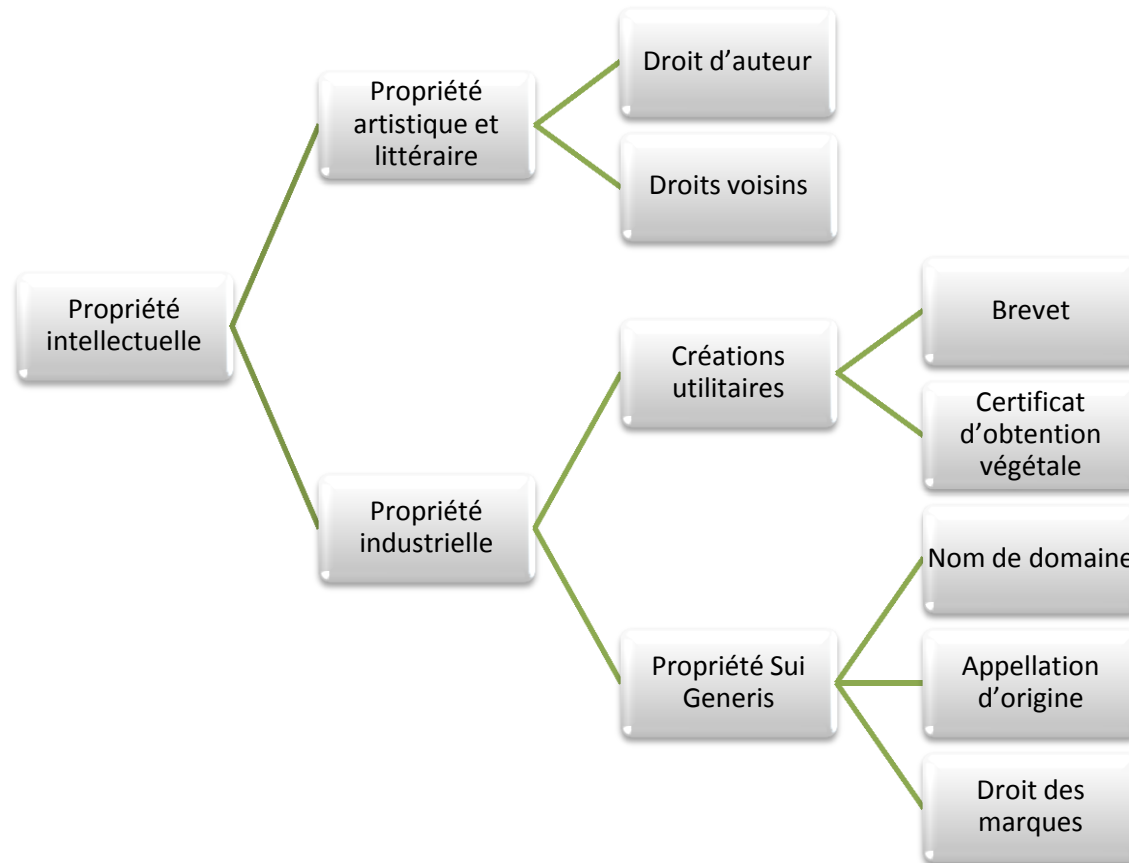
Propriété intellectuelle

Propriété artistique et littéraire

Droit d’auteur

Droits voisins

Propriété industrielle

Créations utilitaires

Brevet

Certificat d’obtention végétale

Propriété Sui Generis

Nom de domaine

Appellation d’origine

Droit des marques